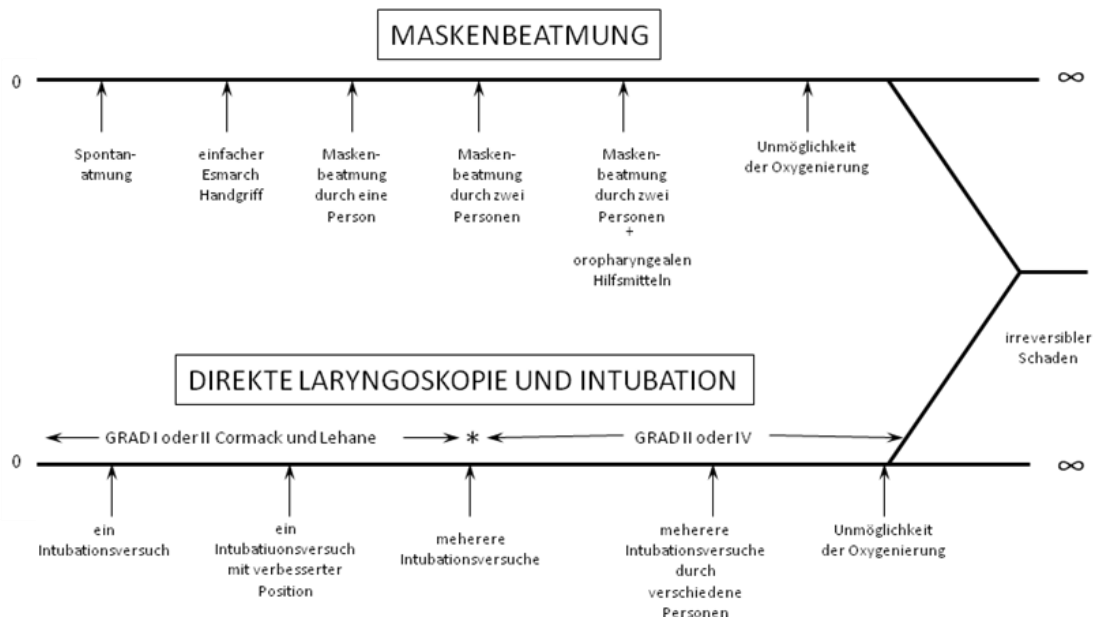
MASKENBEATMUNG

0

$\infty$

Spontanatmung

einfacher Esmarch Handgriff

Maskenbeatmung durch eine Person

Maskenbeatmung durch zwei Personen

Maskenbeatmung durch zwei Personen + oropharyngealen Hilfsmitteln

Unmöglichkeit der Oxygenierung

irreversibler Schaden

DIREKTE LARYNGOSKOPIE UND INTUBATION

GRAD I oder II Cormack und Lehane

*

GRAD II oder IV

0

$\infty$

ein Intubationsversuch

ein Intubatiuonsversuch mit verbesserter Position

meherere Intubationsversuche

meherere Intubationsversuche durch verschiedene Personen

Unmöglichkeit der Oxygenierung